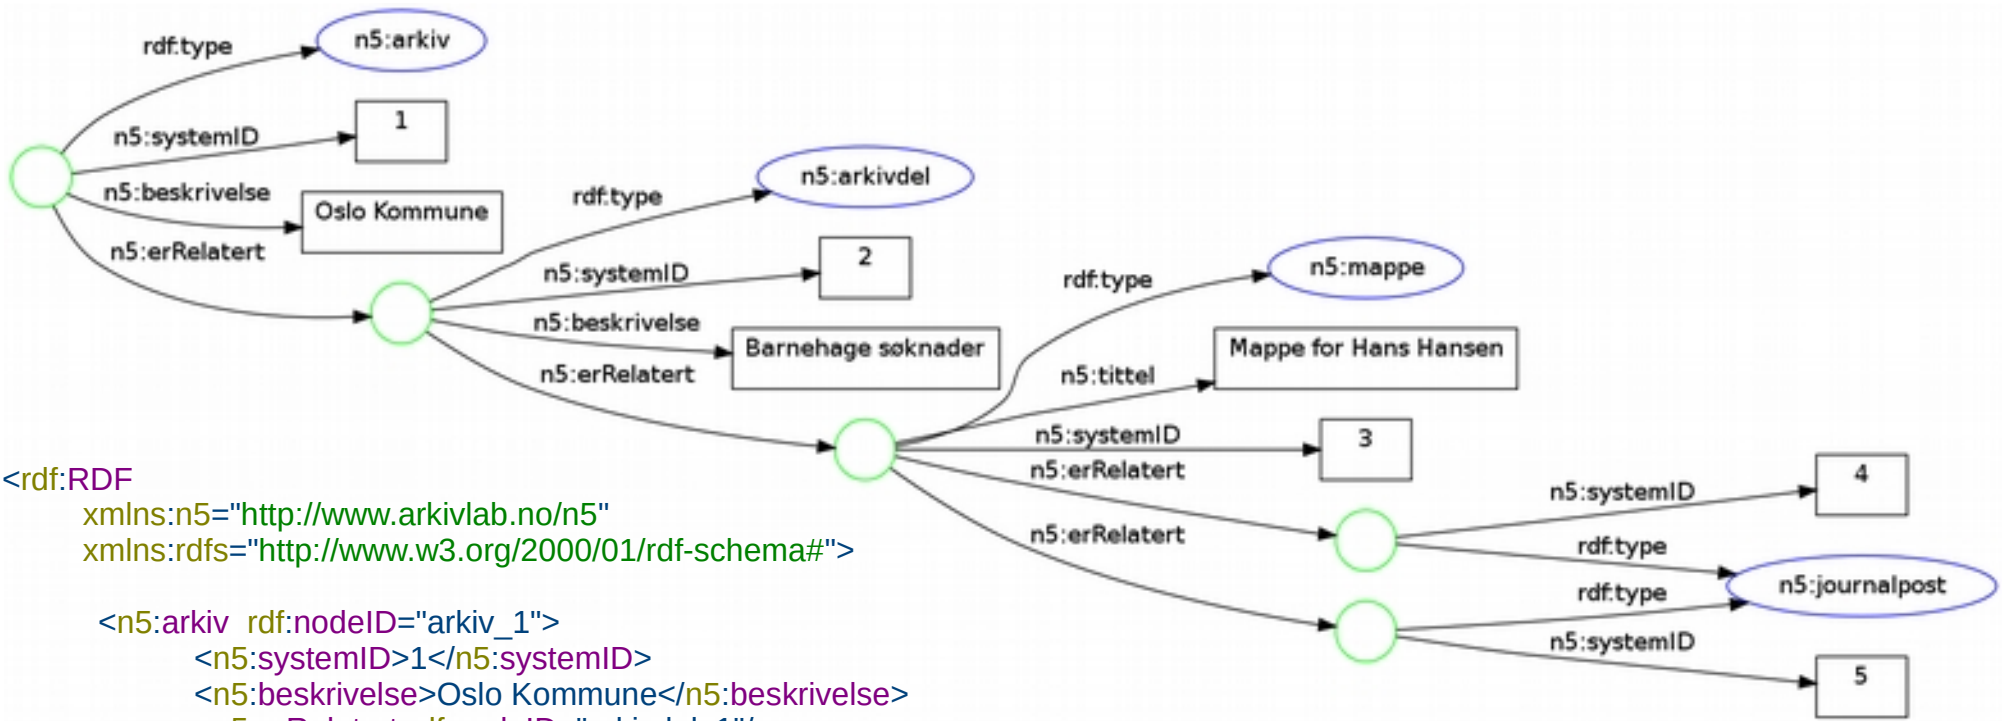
rdf:type
n5:arkiv
n5:systemID
1
n5:beskrivelse
Oslo Kommune
n5:erRelatert
rdf:type
n5:arkivdel
n5:systemID
2
n5:beskrivelse
Barnehage søknader
n5:erRelatert
rdf:type
n5:mappe
n5:tittel
Mappe for Hans Hansen
n5:systemID
3
n5:erRelatert
n5:erRelatert
n5:systemID
4
rdf:type
n5:journalpost
rdf:type
n5:systemID
5

<rdf:RDF
xmlns:n5="http://www.arkivlab.no/n5"
xmlns:rdfs="http://www.w3.org/2000/01/rdf-schema#">

<n5:arkiv rdf:nodeID="arkiv_1">
<n5:systemID>1</n5:systemID>
<n5:beskrivelse>Oslo Kommune</n5:beskrivelse>
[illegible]